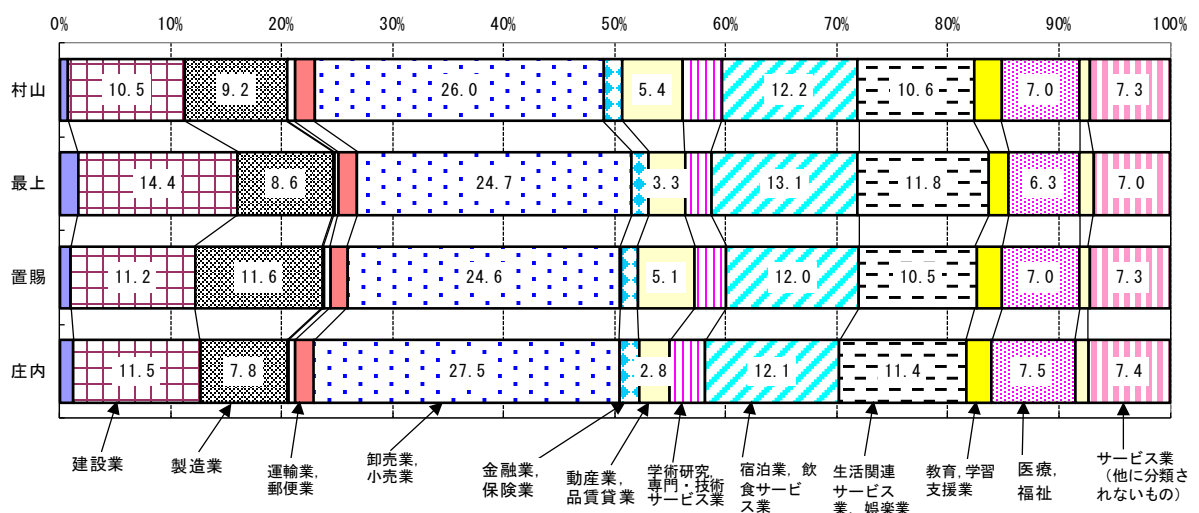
0% 10% 20% 30% 40% 50% 60% 70% 80% 90% 100%

| | | | | | | | | | | | | | |
|---|---|---|---|---|---|---|---|---|---|---|---|---|---|
| 村山 | 10.5 | 9.2 | | 26.0 | | 5.4 | | 12.2 | 10.6 | | 7.0 | | 7.3 |
| 最上 | 14.4 | 8.6 | | 24.7 | | 3.3 | | 13.1 | 11.8 | | 6.3 | | 7.0 |
| 置賜 | 11.2 | 11.6 | | 24.6 | | 5.1 | | 12.0 | 10.5 | | 7.0 | | 7.3 |
| 庄内 | 11.5 | 7.8 | | 27.5 | | 2.8 | | 12.1 | 11.4 | | 7.5 | | 7.4 |

建設業 製造業 運輸業，郵便業 卸売業，小売業 金融業，保険業 動産業，品質貸業 学術研究，専門・技術サービス業 宿泊業，飲食サービス業 生活関連サービス業，娯楽業 教育，学習支援業 医療，福祉 サービス業（他に分類されないもの）